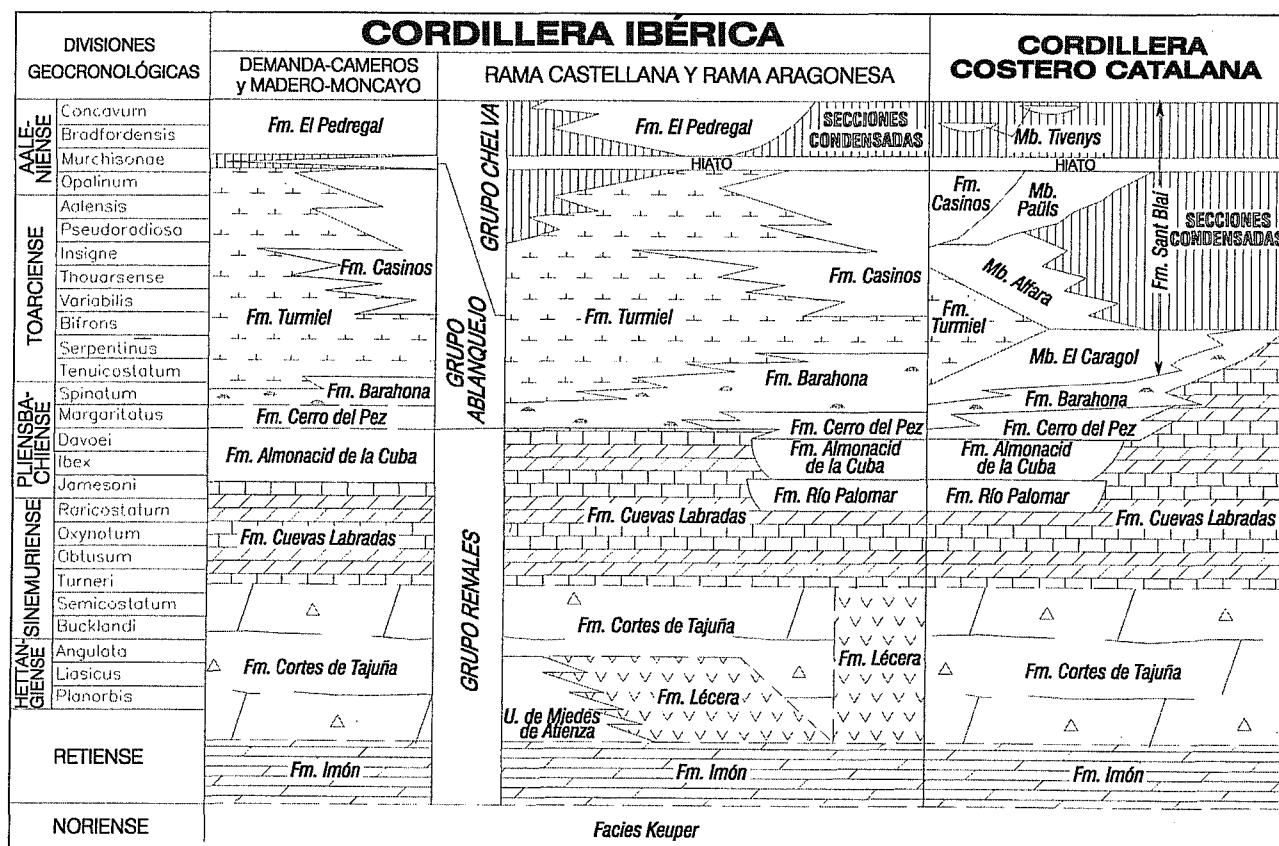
DIVISIONES GEOCRONOLÓGICAS

CORDILLERA IBÉRICA

DEMANDA-CAMEROS y MADERO-MONCAYO

RAMA CASTELLANA Y RAMA ARAGONESA

CORDILLERA COSTERO CATALANA

AALENIENSE
Concavum
Bradfordensis
Murchisonae
Opalinum

TOARCIENSE
Aalensis
Pseudoradiosa
Insigne
Thouarsense
Variabilis
Bifrons
Serpentinus
Tenuicostatum

PLIENSBACHIENSE
Spinatum
Margaritatus
Davoei
Ibex
Jamesoni

SINEMURIENSE
Raricostatum
Oxynotum
Obtusum
Turneri
Semicostatum
Bucklandi

HETTANGIENSE
Angulata
Liasicus
Planorbis

RETIENSE

NORIENSE

Fm. El Pedregal
Fm. Casinos
Fm. Turmiel
Fm. Barahona
Fm. Cerro del Pez
Fm. Almonacid de la Cuba
Fm. Cuevas Labradas
Fm. Cortes de Tajuña
Fm. Imón

GRUPO CHELVA
GRUPO ABLANQUEJO
GRUPO RENALES

Fm. El Pedregal
SECCIONES CONDENSADAS
HIATO
Fm. Casinos
Fm. Turmiel
Fm. Barahona
Fm. Cerro del Pez
Fm. Almonacid de la Cuba
Fm. Río Palomar
Fm. Cuevas Labradas
Fm. Cortes de Tajuña
Fm. Lécera
Fm. Lécera
U. de Miedes de Atienza
Fm. Imón

Mb. Tivenys
HIATO
Fm. Casinos
Mb. Paüls
Fm. Sant Blai
SECCIONES CONDENSADAS
Mb. Alfara
Fm. Turmiel
Mb. El Caragol
Fm. Barahona
Fm. Cerro del Pez
Fm. Almonacid de la Cuba
Fm. Río Palomar
Fm. Cuevas Labradas
Fm. Cortes de Tajuña
Fm. Imón

Facies Keuper